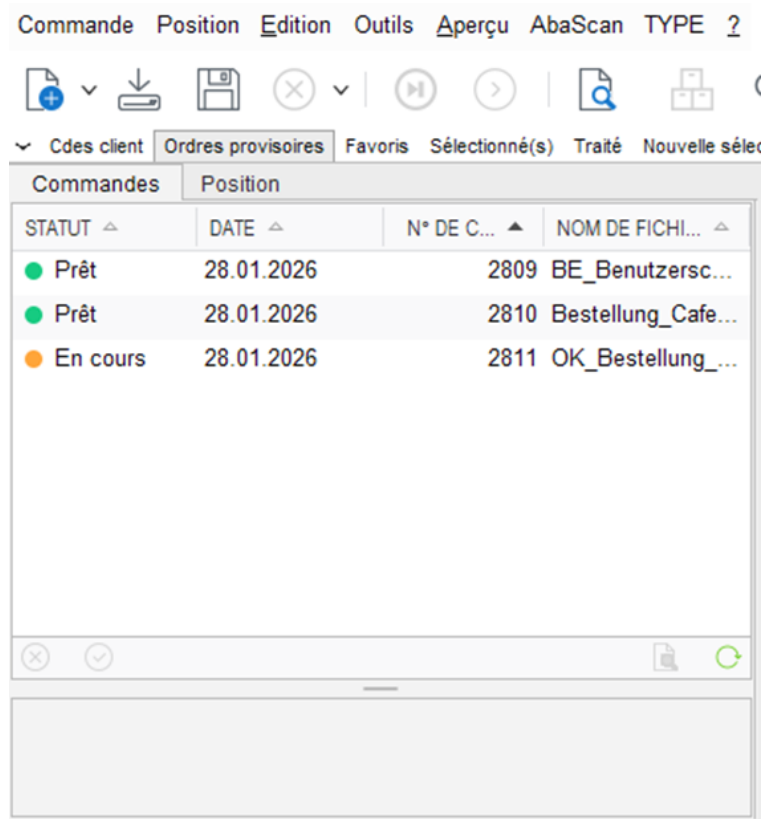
Commande Position Edition Outils Aperçu AbaScan TYPE ?

Cdes client | Ordres provisoires | Favoris | Sélectionné(s) | Traité | Nouvelle sélec

Commandes | Position

| STATUT | DATE | N° DE C... | NOM DE FICHI... |
|---|---|---|---|
| Prêt | 28.01.2026 | 2809 | BE_Benutzersc... |
| Prêt | 28.01.2026 | 2810 | Bestellung_Cafe... |
| En cours | 28.01.2026 | 2811 | OK_Bestellung_... |